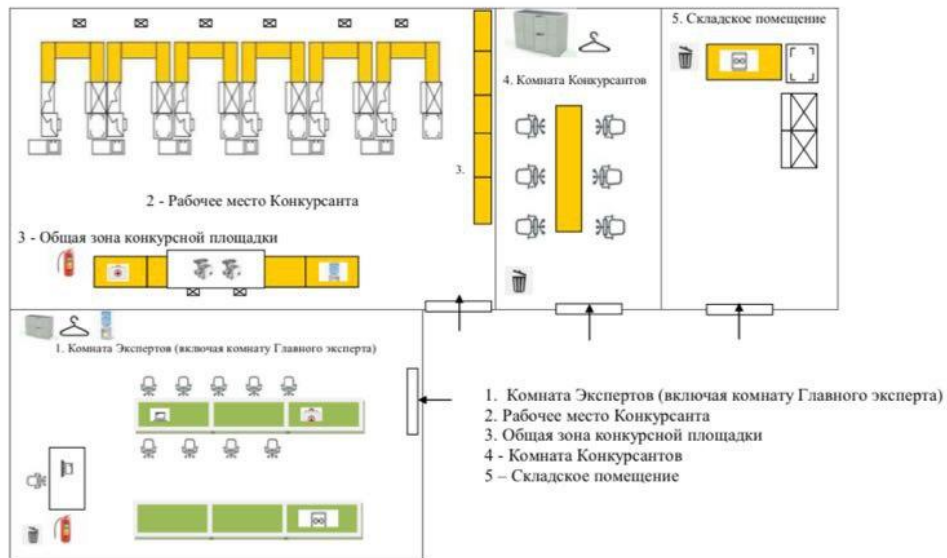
5. Складское помещение

4. Комната Конкурсантов

3.

2 - Рабочее место Конкурсанта

3 - Общая зона конкурсной площадки

1. Комната Экспертов (включая комнату Главного эксперта)

1. Комната Экспертов (включая комнату Главного эксперта)
2. Рабочее место Конкурсанта
3. Общая зона конкурсной площадки
4 - Комната Конкурсантов
5 – Складское помещение